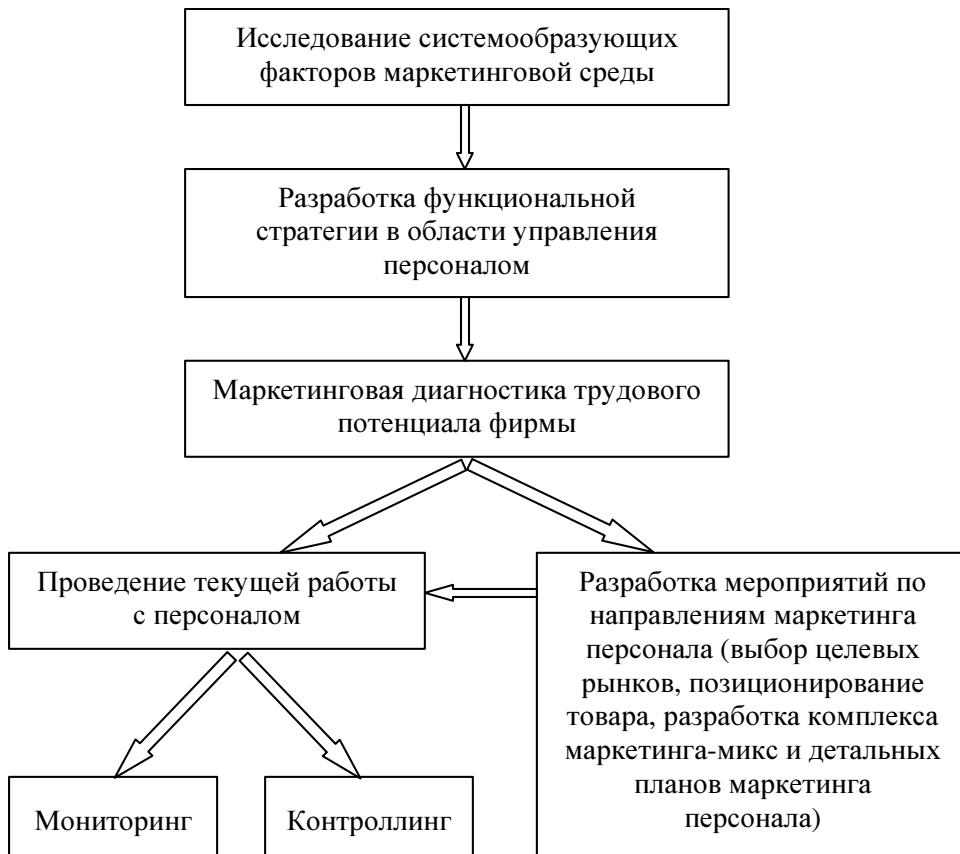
Исследование системообразующих факторов маркетинговой среды

Разработка функциональной стратегии в области управления персоналом

Маркетинговая диагностика трудового потенциала фирмы

Проведение текущей работы с персоналом

Разработка мероприятий по направлениям маркетинга персонала (выбор целевых рынков, позиционирование товара, разработка комплекса маркетинга-микс и детальных планов маркетинга персонала)

Мониторинг

Контроллинг